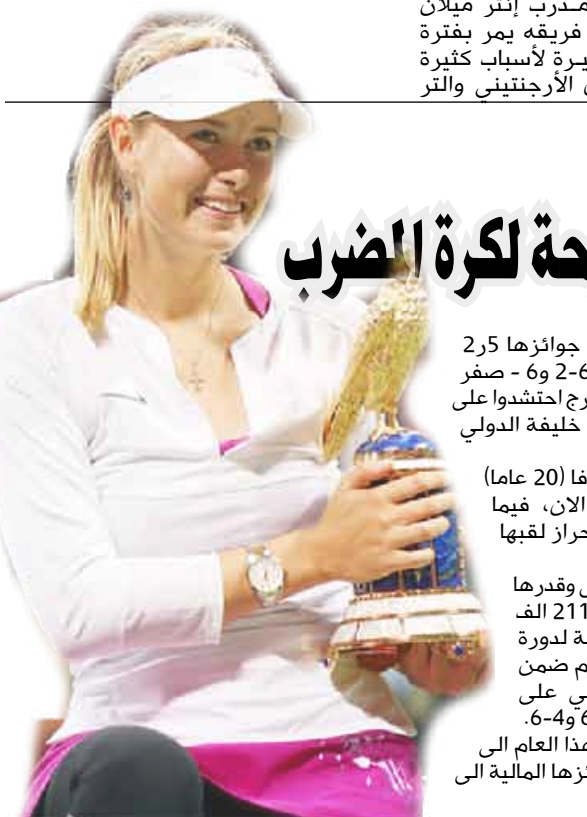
مدرب إنتر ميلان
فريقه يمر بفترة
يرة لأسباب كثيرة
الأرجنتيني والتر

حة لكرة الضرب

جوائزها 5ر2
6-2 و6 - صفر
رج احتشدوا على
خليفة الدولي

فا (20 عاما)
الان، فيما
حراز لقبها

وقدرها
211 الف
ة لدورة
م ضمن
ي على
6 و4-6.
هذا العام الى
زها المالية الى